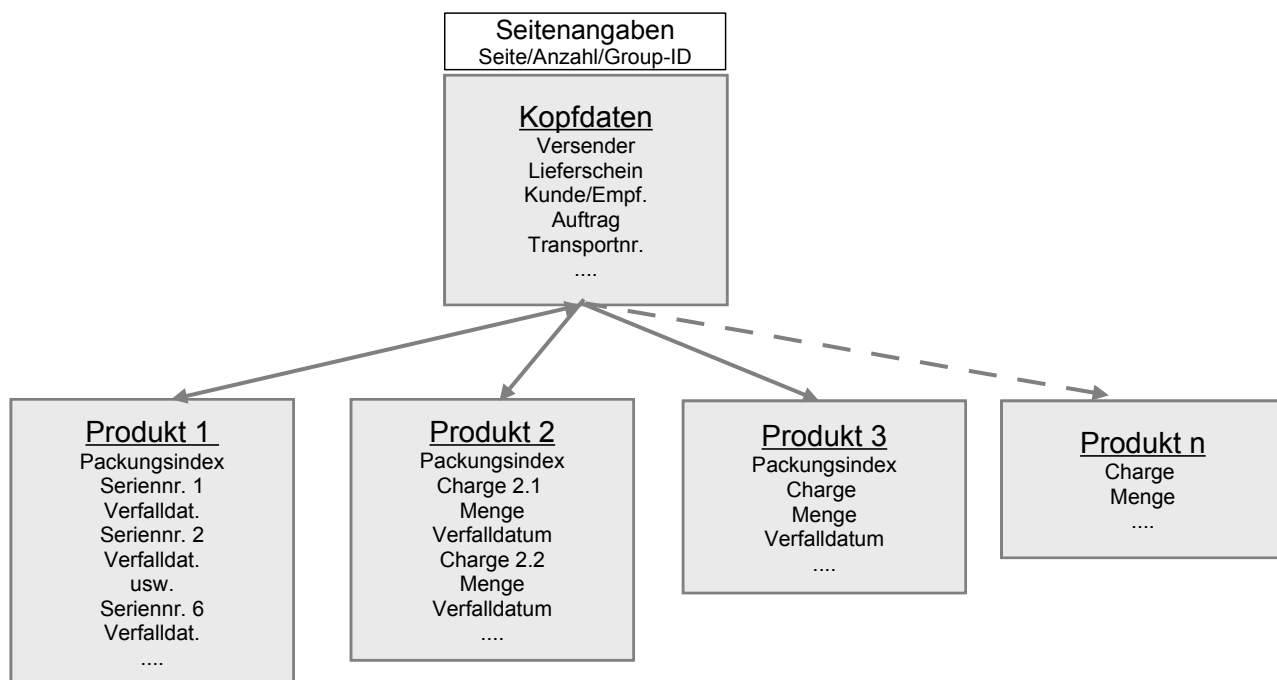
Seitenangaben
Seite/Anzahl/Group-ID

Kopfdaten
Versender
Lieferschein
Kunde/Empf.
Auftrag
Transportnr.
....

Produkt 1
Packungsindex
Seriennr. 1
Verfalldat.
Seriennr. 2
Verfalldat.
usw.
Seriennr. 6
Verfalldat.
....

Produkt 2
Packungsindex
Charge 2.1
Menge
Verfalldatum
Charge 2.2
Menge
Verfalldatum
....

Produkt 3
Packungsindex
Charge
Menge
Verfalldatum
....

Produkt n
Charge
Menge
....